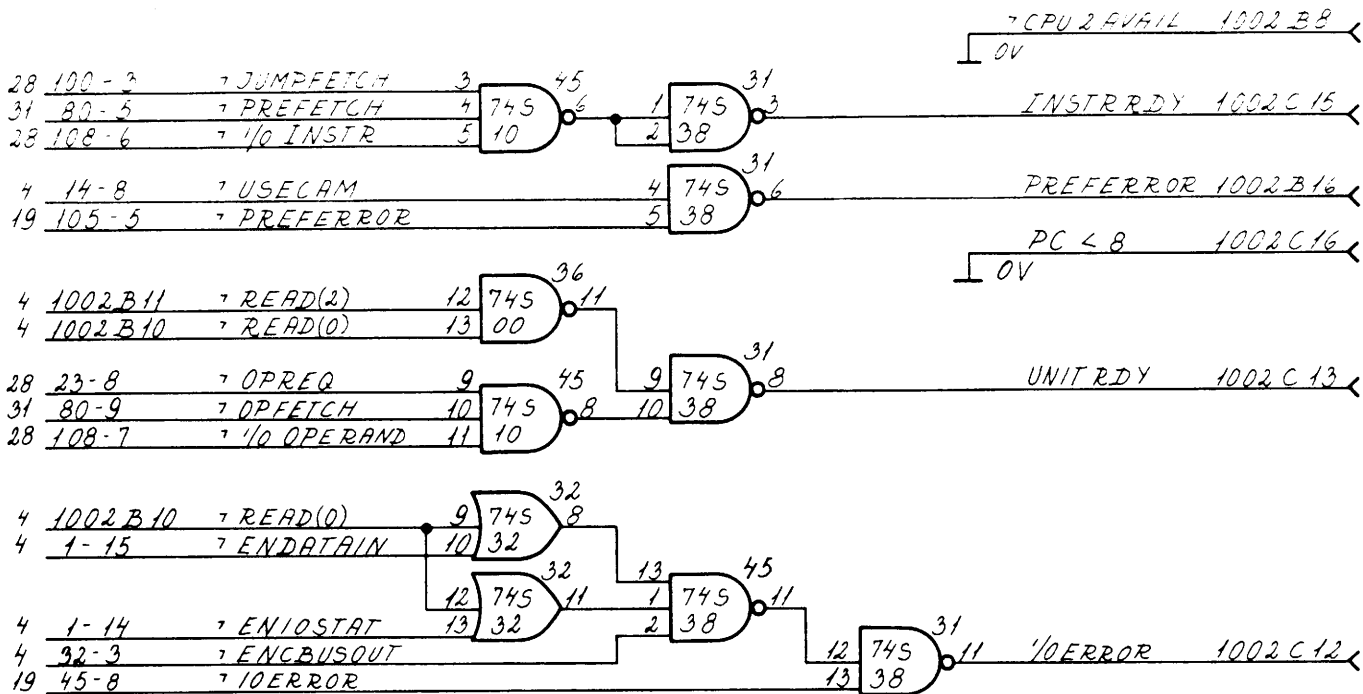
¬CPU 2 AVAIL 1002 B8
0V

28 100-3 ¬JUMPFETCH 3
31 80-5 ¬PREFETCH 4
28 108-6 ¬I/O INSTR 5
74S 10
45
6
1
2
74S 38
31
3
INSTRRDY 1002 C15

4 14-8 ¬USECAM 4
19 105-5 ¬PREFERROR 5
74S 38
31
6
PREFERROR 1002 B16

PC < 8 1002 C16
0V

4 1002 B11 ¬READ(2) 12
4 1002 B10 ¬READ(0) 13
74S 00
36
11

28 23-8 ¬OPREQ 9
31 80-9 ¬OPFETCH 10
28 108-7 ¬I/O OPERAND 11
74S 10
45
8

9
10
74S 38
31
8
UNIT RDY 1002 C13

4 1002 B10 ¬READ(0) 9
4 1-15 ¬ENDATAIN 10
74S 32
32
8

12
13
74S 32
32
11

4 1-14 ¬ENIOSTAT
4 32-3 ¬ENCBUSOUT
19 45-8 ¬IOERROR

13
1
2
74S 38
45
11

12
13
74S 38
31
11
I/OERROR 1002 C12